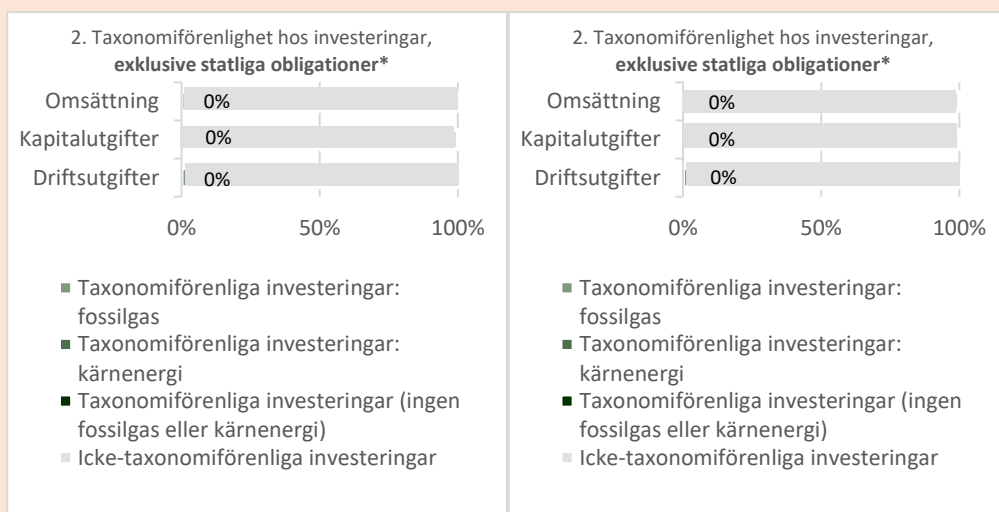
2. Taxonomiförenlighet hos investeringar, **exklusive statliga obligationer***

Omsättning 0%
Kapitalutgifter 0%
Driftsutgifter 0%

0% 50% 100%

Taxonomiförenliga investeringar: fossilgas
Taxonomiförenliga investeringar: kärnenergi
Taxonomiförenliga investeringar (ingen fossilgas eller kärnenergi)
Icke-taxonomiförenliga investeringar

2. Taxonomiförenlighet hos investeringar, **exklusive statliga obligationer***

Omsättning 0%
Kapitalutgifter 0%
Driftsutgifter 0%

0% 50% 100%

Taxonomiförenliga investeringar: fossilgas
Taxonomiförenliga investeringar: kärnenergi
Taxonomiförenliga investeringar (ingen fossilgas eller kärnenergi)
Icke-taxonomiförenliga investeringar